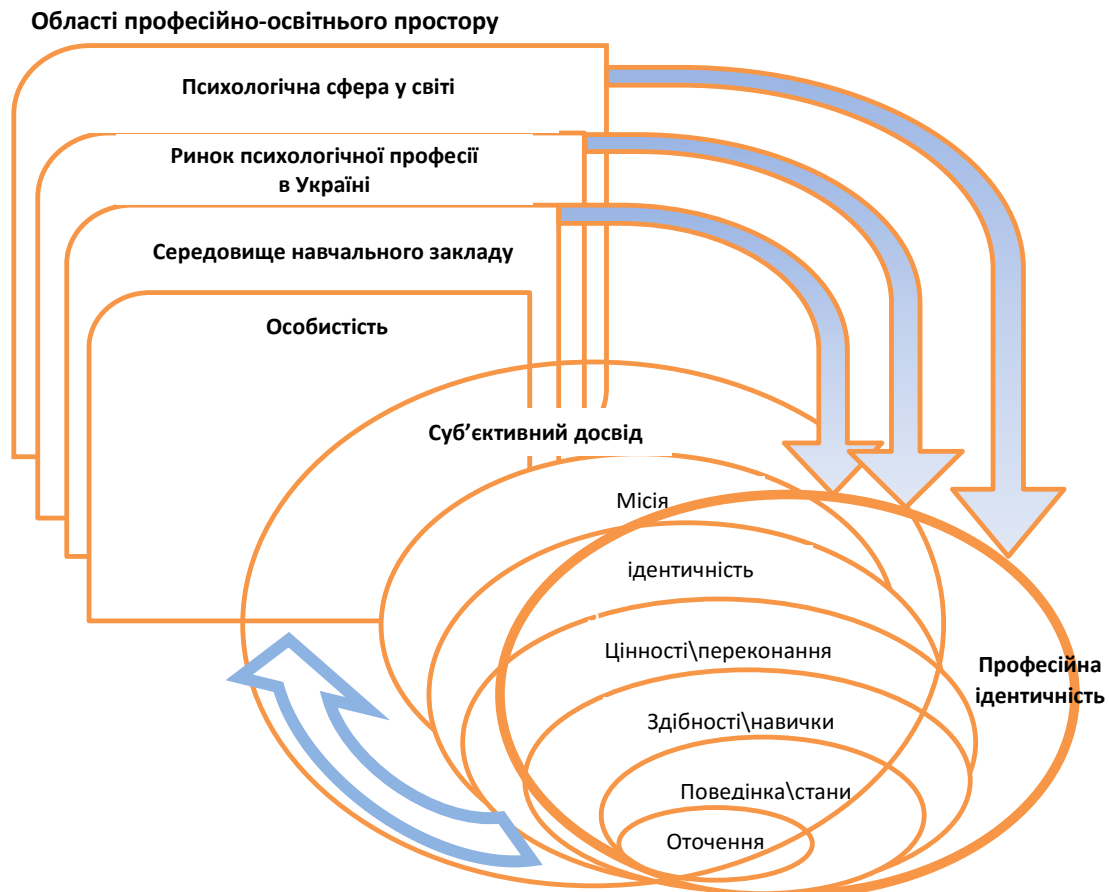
Області професійно-освітнього простору

Психологічна сфера у світі

Ринок психологічної професії в Україні

Середовище навчального закладу

Особистість

Суб'єктивний досвід

Місія

ідентичність

Цінності\переконання

Здібності\навички

Поведінка\стани

Оточення

Професійна ідентичність